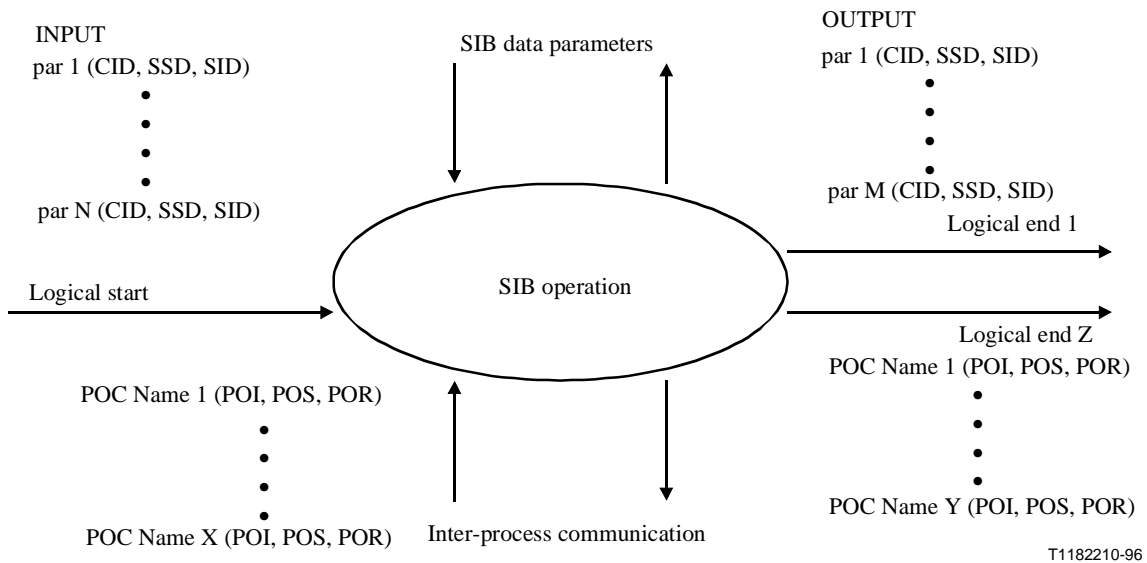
INPUT
par 1 (CID, SSD, SID)
•
•
•
•
par N (CID, SSD, SID)

SIB data parameters

OUTPUT
par 1 (CID, SSD, SID)
•
•
•
•
par M (CID, SSD, SID)

Logical end 1

Logical start

SIB operation

Logical end Z

POC Name 1 (POI, POS, POR)
•
•
•
•
POC Name Y (POI, POS, POR)

POC Name 1 (POI, POS, POR)
•
•
•
•
POC Name X (POI, POS, POR)

Inter-process communication

T1182210-96